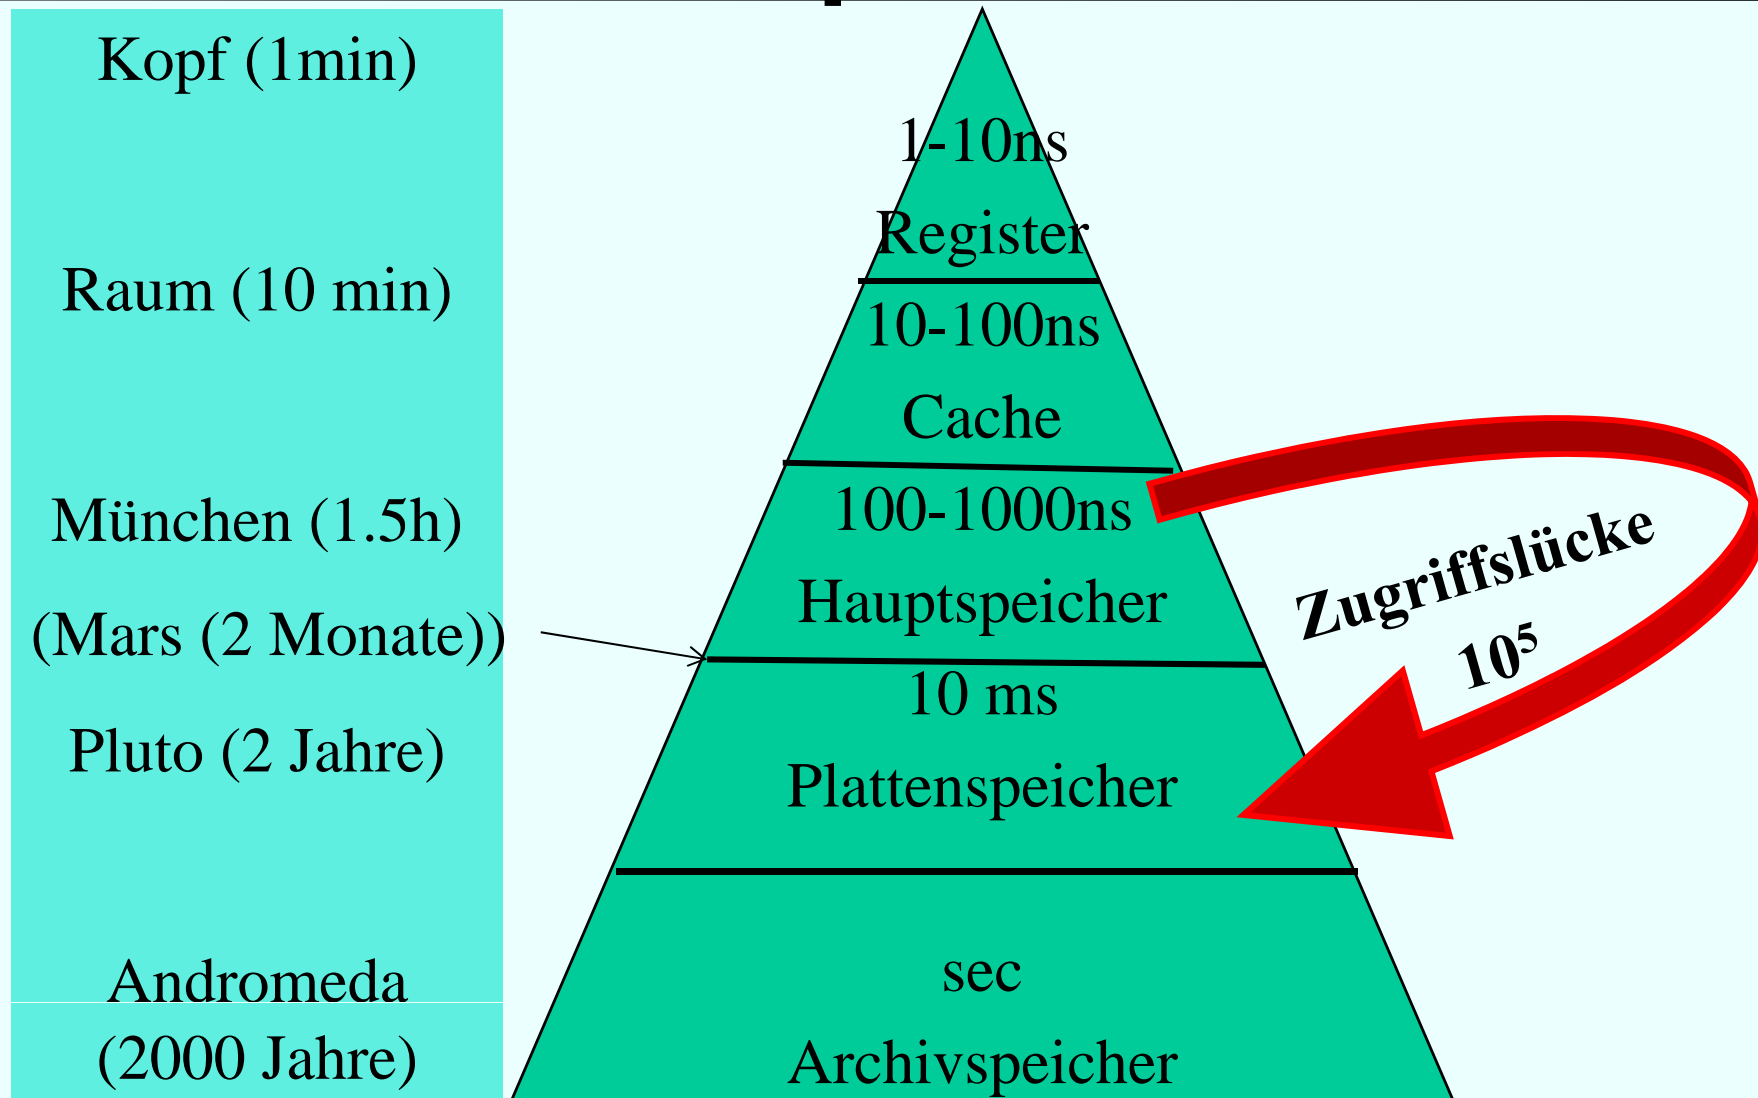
Kopf (1min)

Raum (10 min)

München (1.5h)

(Mars (2 Monate))

Pluto (2 Jahre)

Andromeda (2000 Jahre)

1-10ns
Register

10-100ns
Cache

100-1000ns
Hauptspeicher

10 ms
Plattenspeicher

sec
Archivspeicher

Zugriffslücke
$10^5$